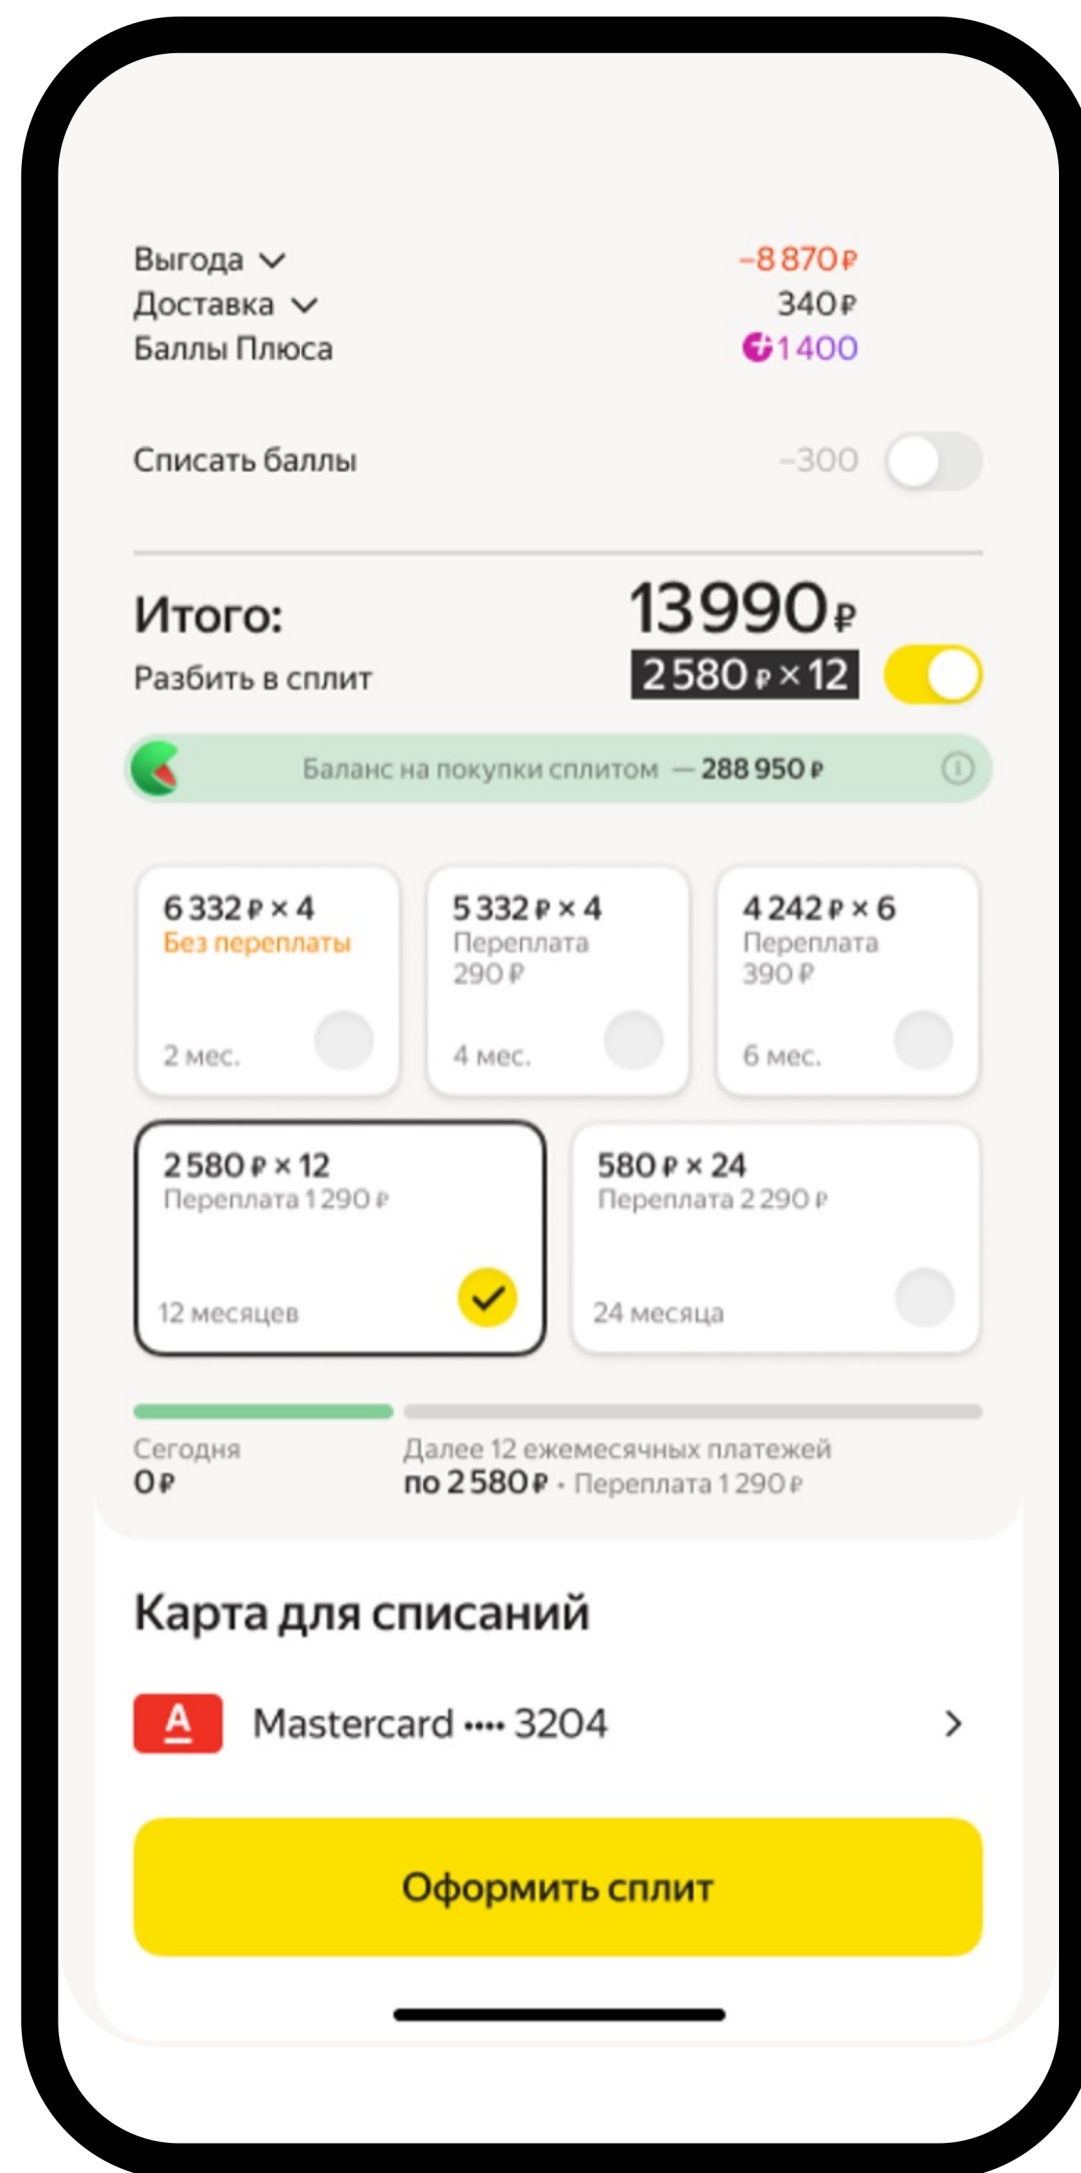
Выгода −8 870 ₽
Доставка 340 ₽
Баллы Плюса 1 400

Списать баллы −300

Итого: 13 990 ₽
Разбить в сплит 2 580 ₽ × 12

Баланс на покупки сплитом — 288 950 ₽

6 332 ₽ × 4
Без переплаты
2 мес.

5 332 ₽ × 4
Переплата 290 ₽
4 мес.

4 242 ₽ × 6
Переплата 390 ₽
6 мес.

2 580 ₽ × 12
Переплата 1 290 ₽
12 месяцев

580 ₽ × 24
Переплата 2 290 ₽
24 месяца

Сегодня
0 ₽

Далее 12 ежемесячных платежей
по 2 580 ₽ · Переплата 1 290 ₽

Карта для списаний

A Mastercard ···· 3204

Оформить сплит